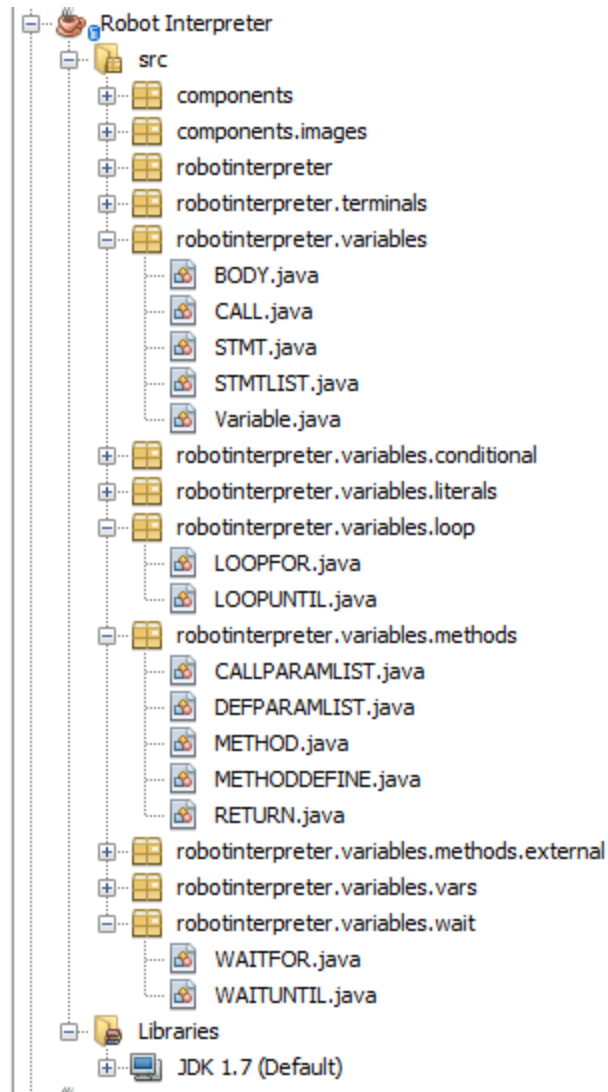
Robot Interpreter
src
components
components.images
robotinterpreter
robotinterpreter.terminals
robotinterpreter.variables
BODY.java
CALL.java
STMT.java
STMTLIST.java
Variable.java
robotinterpreter.variables.conditional
robotinterpreter.variables.literals
robotinterpreter.variables.loop
LOOPFOR.java
LOOPUNTIL.java
robotinterpreter.variables.methods
CALLPARAMLIST.java
DEFPARAMLIST.java
METHOD.java
METHODDEFINE.java
RETURN.java
robotinterpreter.variables.methods.external
robotinterpreter.variables.vars
robotinterpreter.variables.wait
WAITFOR.java
WAITUNTIL.java
Libraries
JDK 1.7 (Default)